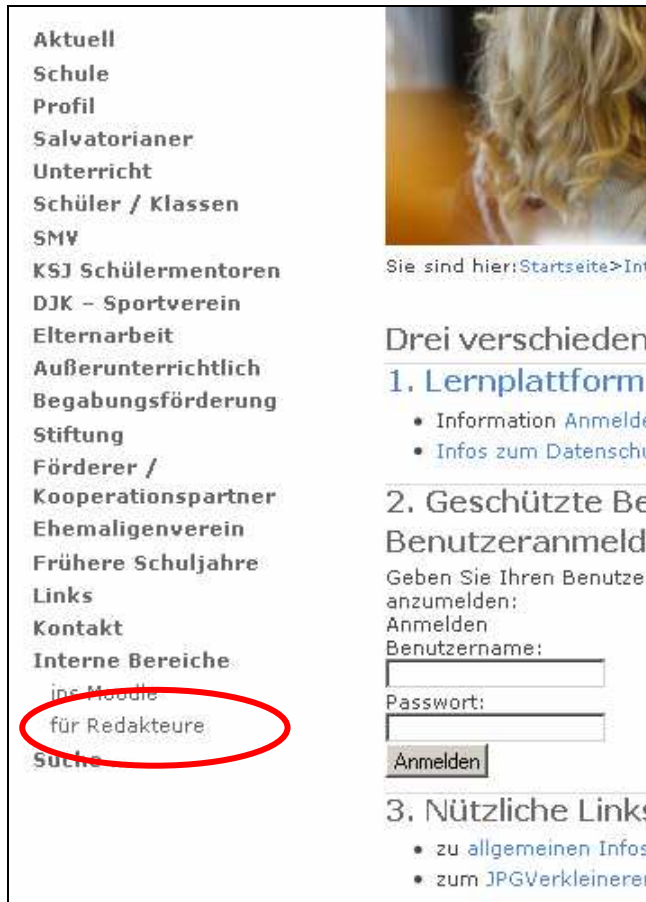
Aktuell
Schule
Profil
Salvatorianer
Unterricht
Schüler / Klassen
SMV
KSJ Schülermentoren
DJK - Sportverein
Elternarbeit
Außerunterrichtlich
Begabungsförderung
Stiftung
Förderer / Kooperationspartner
Ehemaligenverein
Frühere Schuljahre
Links
Kontakt
Interne Bereiche
ins Moodle
für Redakteure
Suche

Sie sind hier: Startseite>Int

Drei verschieden

1. Lernplattform

• Information Anmeld
• Infos zum Datenschu

2. Geschützte Be

Benutzeranmeld

Geben Sie Ihren Benutze anzumelden:
Anmelden
Benutzername:

Passwort:

Anmelden

3. Nützliche Links

• zu allgemeinen Infos
• zum JPGVerkleinerer